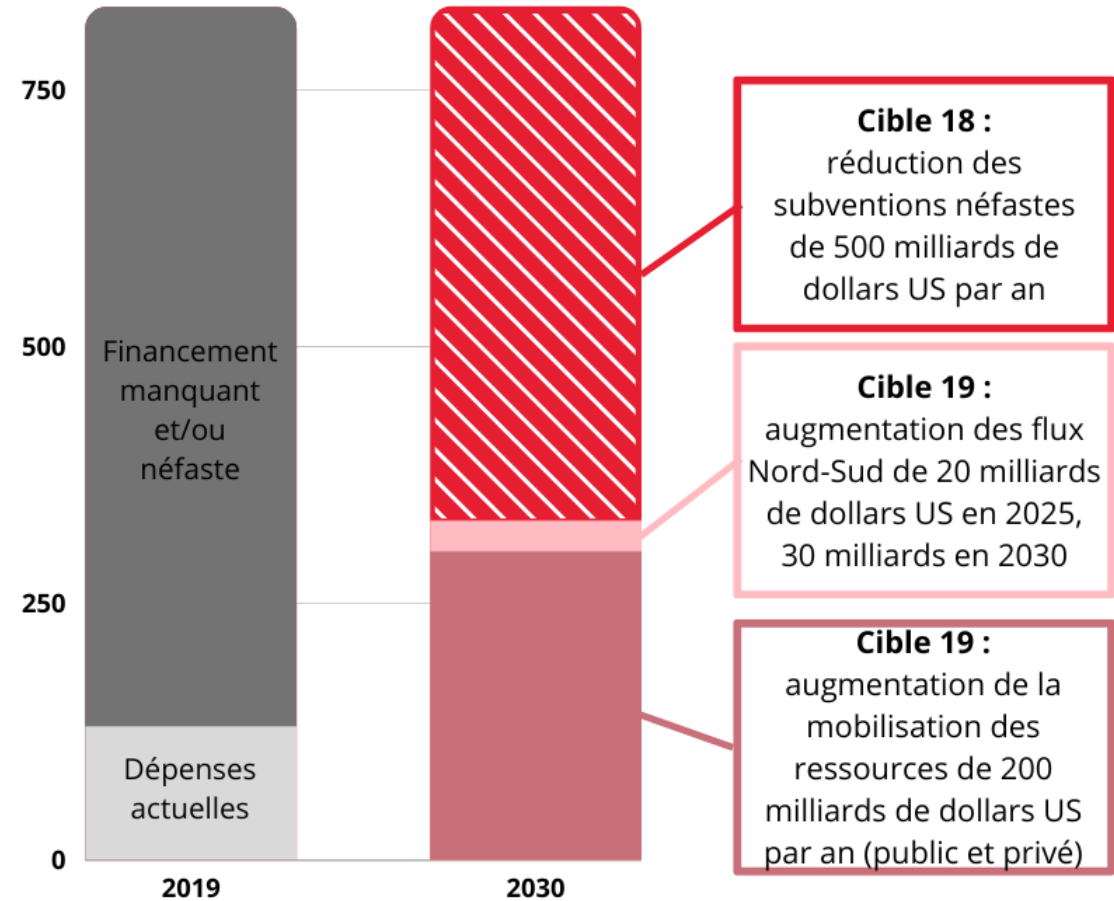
750

500

250

0

Financement manquant et/ou néfaste

Dépenses actuelles

2019

2030

**Cible 18 :** réduction des subventions néfastes de 500 milliards de dollars US par an

**Cible 19 :** augmentation des flux Nord-Sud de 20 milliards de dollars US en 2025, 30 milliards en 2030

**Cible 19 :** augmentation de la mobilisation des ressources de 200 milliards de dollars US par an (public et privé)